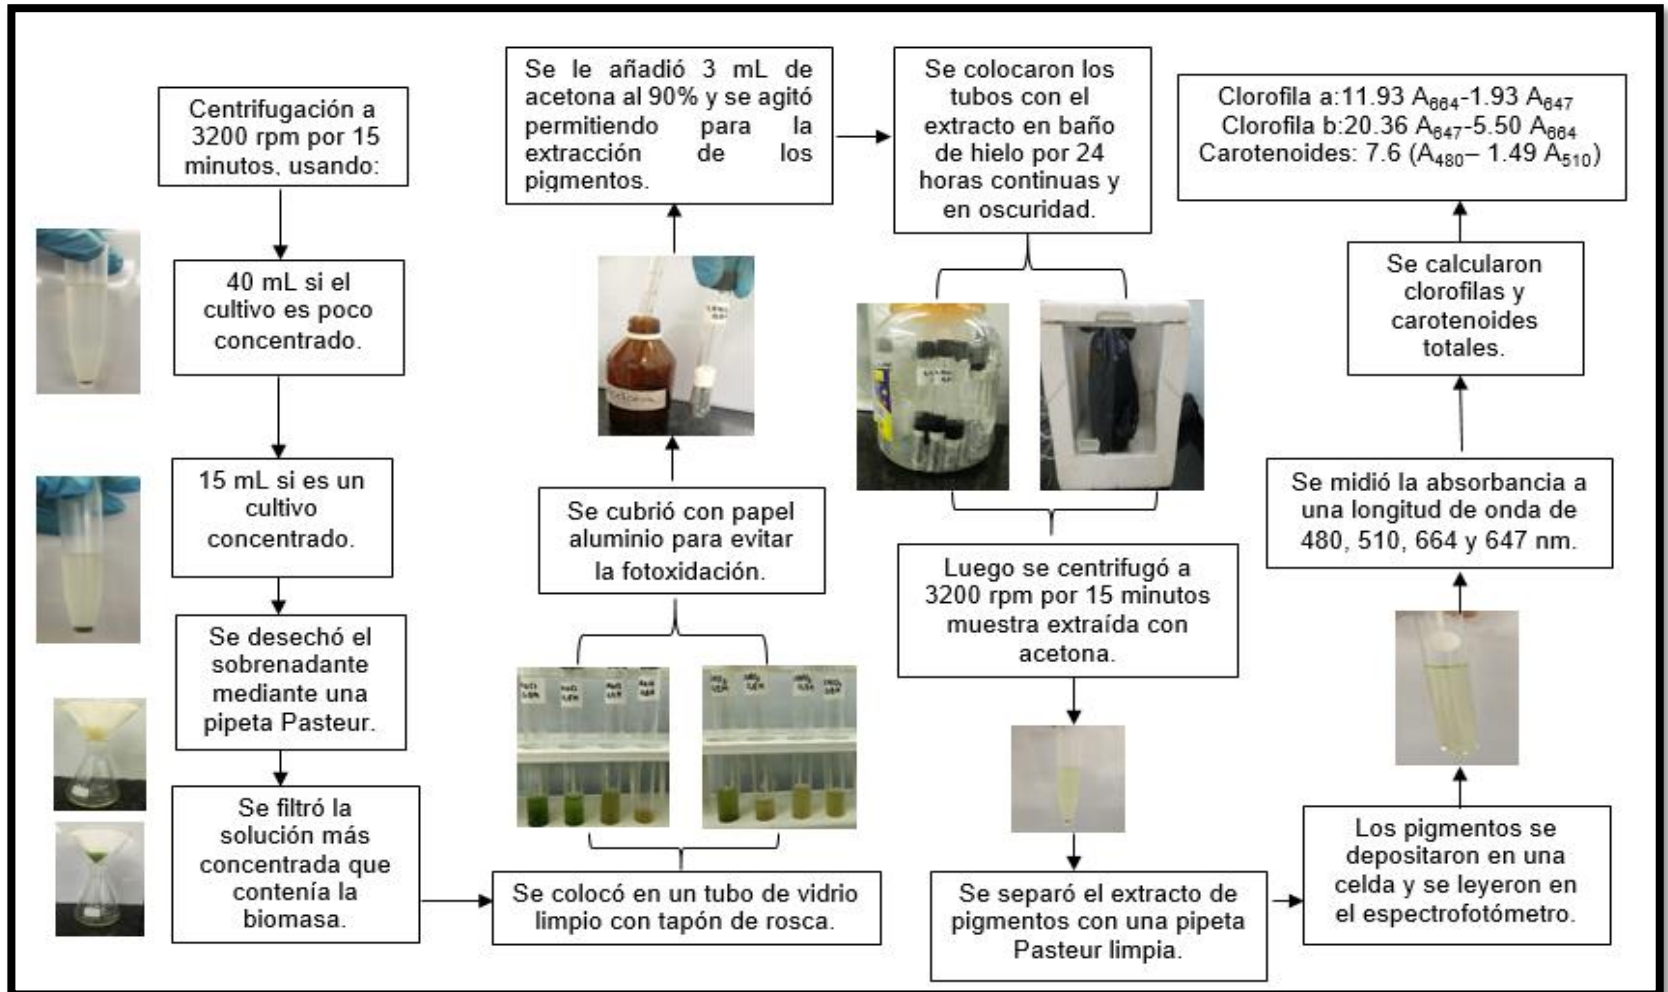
Centrifugación a 3200 rpm por 15 minutos, usando:

40 mL si el cultivo es poco concentrado.

15 mL si es un cultivo concentrado.

Se desechó el sobrenadante mediante una pipeta Pasteur.

Se filtró la solución más concentrada que contenía la biomasa.

Se colocó en un tubo de vidrio limpio con tapón de rosca.

Se cubrió con papel aluminio para evitar la fotoxidación.

Se le añadió 3 mL de acetona al 90% y se agitó permitiendo para la extracción de los pigmentos.

Se colocaron los tubos con el extracto en baño de hielo por 24 horas continuas y en oscuridad.

Luego se centrifugó a 3200 rpm por 15 minutos muestra extraída con acetona.

Se separó el extracto de pigmentos con una pipeta Pasteur limpia.

Los pigmentos se depositaron en una celda y se leyeron en el espectrofotómetro.

Se midió la absorbancia a una longitud de onda de 480, 510, 664 y 647 nm.

Se calcularon clorofilas y carotenoides totales.

Clorofila a:11.93 $A_{664}$-1.93 $A_{647}$
Clorofila b:20.36 $A_{647}$-5.50 $A_{664}$
Carotenoides: 7.6 ($A_{480}$– 1.49 $A_{510}$)